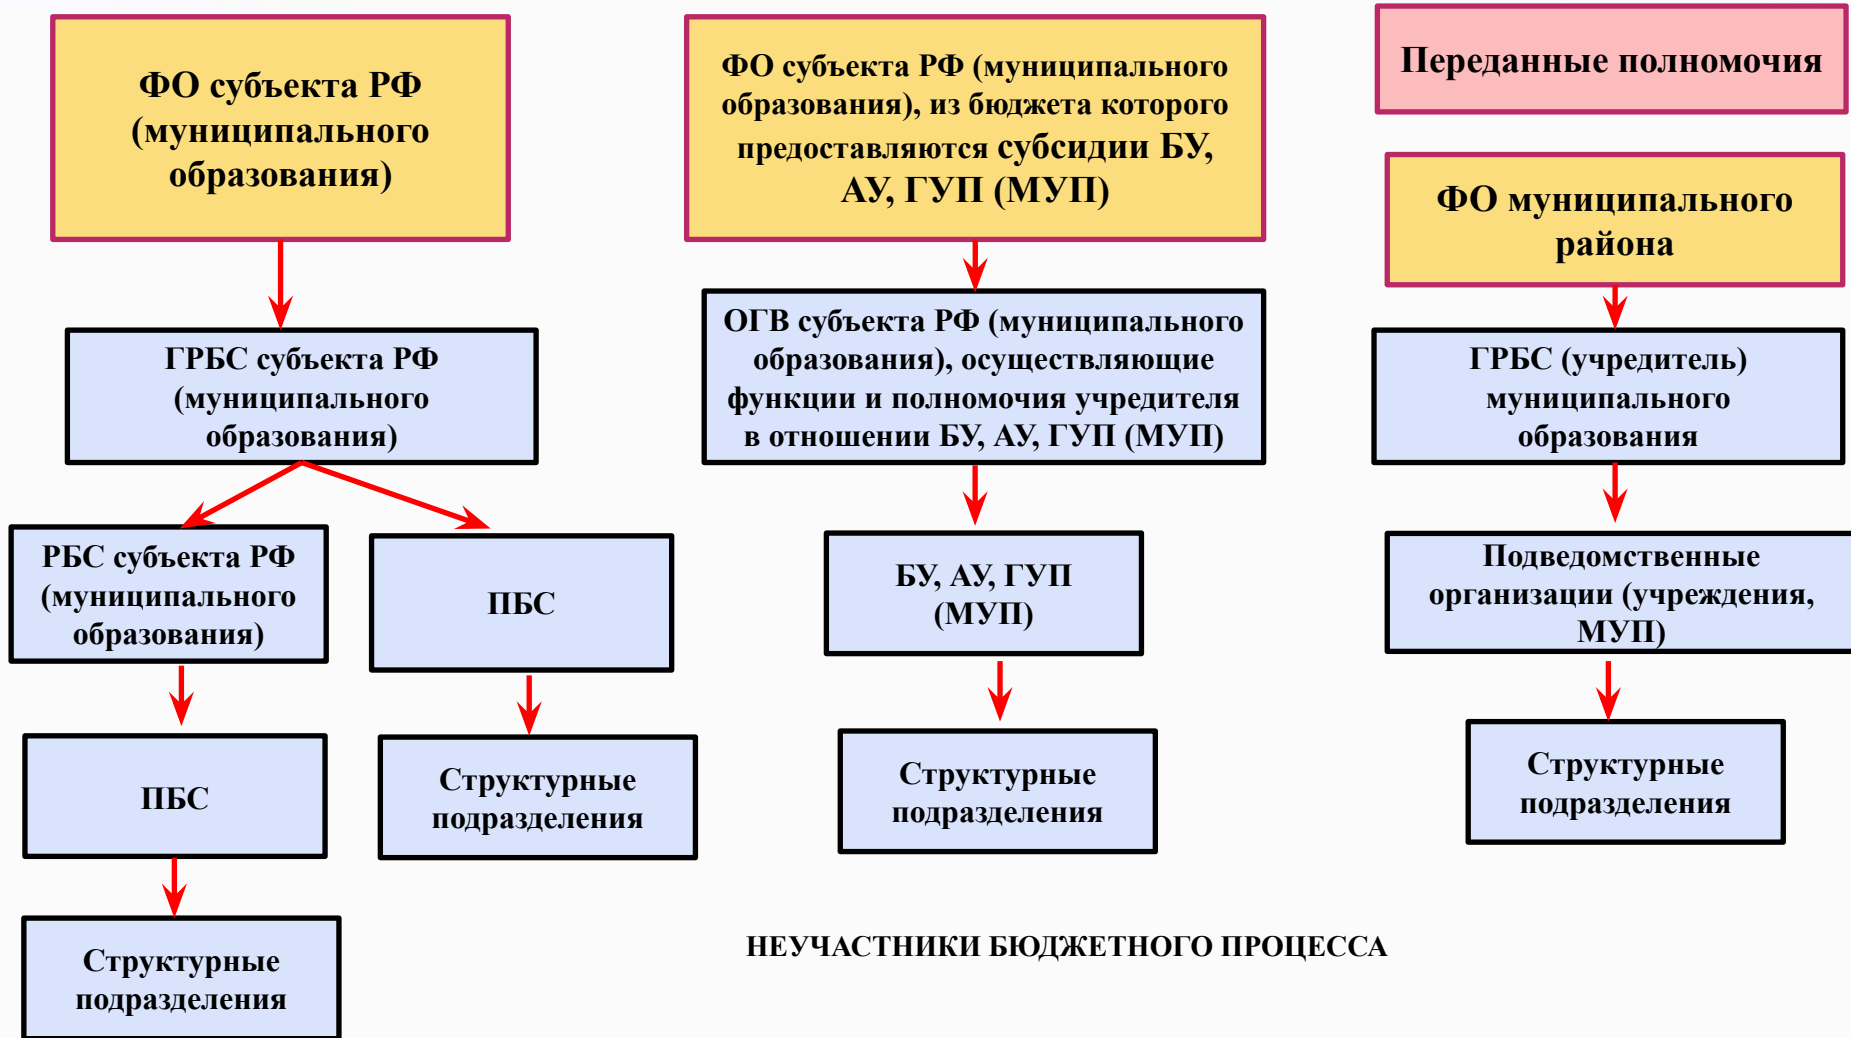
ФО субъекта РФ (муниципального образования)

ГРБС субъекта РФ (муниципального образования)

РБС субъекта РФ (муниципального образования)

ПБС

ПБС

Структурные подразделения

Структурные подразделения

ФО субъекта РФ (муниципального образования), из бюджета которого предоставляются субсидии БУ, АУ, ГУП (МУП)

ОГВ субъекта РФ (муниципального образования), осуществляющие функции и полномочия учредителя в отношении БУ, АУ, ГУП (МУП)

БУ, АУ, ГУП (МУП)

Структурные подразделения

Переданные полномочия

ФО муниципального района

ГРБС (учредитель) муниципального образования

Подведомственные организации (учреждения, МУП)

Структурные подразделения

НЕУЧАСТНИКИ БЮДЖЕТНОГО ПРОЦЕССА